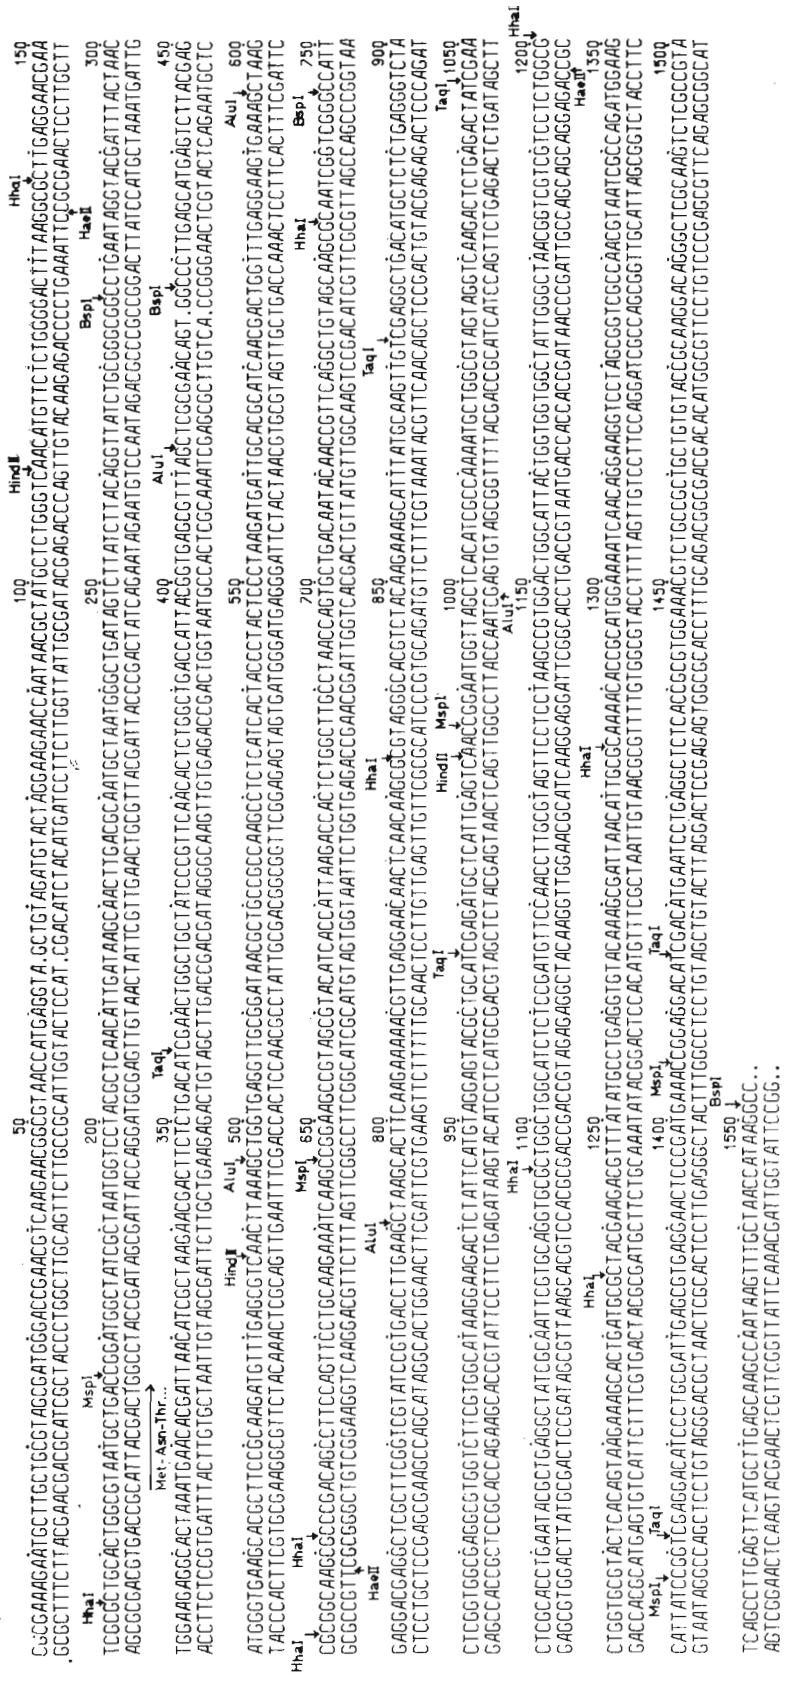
50 100 150
CGCGAAGAATGCTTGCTGCGTAGCGATGGACCGAACGTCAAGAACGGCGTAACCATGAGGTA.GCTGTAGATGTACTAGGAAGAACCAATAACGCTATGCTCTGGTCAACATGTCTCTGGGACTTTAAGGCGCTTGAGGAACGAA
GCGCTTTCTTACGAACGACGCATCGCTACCCTGGCTTGCAGTTCTTGCCGCATTGGTACTCCAT.CGACATCTACATGATCCTTCTTGGTTATTGCGATACGAGACCAGTTGTACAGAGACCCTGAAATTCCGCGAACTCCTTGCTT
HindIII HhaI HaeII

MspI 200 250 300
HhaI
TCGCGCTGCACTGGCGTAATGCTCGACCGGATGGCTATCGCTAATGGCTCAACATTGATAAGCAACTTGACGCAATGCTAATGGCTGATAGTCTTATCTTACAGGTTATCTGCGGCGGCTGATAGGTACGATTTACTAAC
AGCGCGACGTGACCGCATTACGAGCTGGCCTACCGATAGCGATTACCGAGTTGTAACTATTCGTTGAACTGCGTTACGATTACCGACTATCAGAATAGAATGTCCAATAGACGCCGCCGACTATCCATGCTAAATGATTG
BspI

Met-Asn-Thr- 350 TaqI 400 AluI BspI 450
TGGAAGAGGCACTAAATGAACACGATTAACATCGCTAAGAAGACTCTTCTGACATCGAACTGGCTGCTATCCGTTCAACACTCTGGCTGACCATTACGGTGAGGCGTTTAGCTCGCGAACAGT.GGCCCTTGAGCATGAGTCTTACGAG
ACCTTCTCCGTGATTTACTTGTGCTAATTGTAGCGATTCTTCTGAGAAGACTGTAGCTTGACCGACGATAGGCAAGTTGTGAGACCGACTGGTAATGCCACTCCGCAAATCGAGCGCTTGTCA.CCGGGAACTCGTACTCAGAATGCTC

HindIII AluI 500 550 AluI 600
ATGGGTGAAGCACGCTTCCGCAAGATGTTTGAGCGTCAACTTAAAGCTGGTGAGGTTGCGGATAACGCTGCCGCCAAGCCTCTCATCACTACCCTACTCCCTAAGATGATTGCACGCATCAACGACTGGTTTGAGGAAGTGAAAGCTAAG
TACCCACTTCGTGCGAAGGCGTTCTACAAACTCGCAGTTGAATTTCGACCACTCCAACGCCTATTGCGACGGCGGTTCGGAGAGTAGTGATGGGATGAGGGATTCTACTAACGTGCGTAGTTGCTGACCAAACTCCTTCACTTTCGATTC

HhaI HhaI MspI 650 700 HhaI BspI 750
CGCGGCAAGCGCCCGACAGCCTTCCAGTTCCTGCAAGAAATCAAGCCGGAAGCCGTAGCGTACATCACCATTAAGACCACTCTGGCTTGCCTAACCAGTGCTGACAATACAACCGTTCAGGCTGTAGCAAGCGCAATCGGTCGGGCCATT
GCGCCGTTCGCGGGCTGTCGGAAGGTCAAGGACGTTCTTTAGTTCGGCCTTCGGCATCGCATGTAGTGGTAATTCTGGTGAGACCGAACGGATTGGTCACGACTGTTATGTTGGCAAGTCCGACATCGTTCGCGTTAGCCAGCCCGGTAA
HaeII

HaeII AluI 800 850 TaqI 900
GAGGACGAGGCTCGCTTCGGTCGTATCCGTGACCTTGAAGCTAAGCACTTCAAGAAAAACGTTGAGGAACAACTCAACAAGCGCGTAGGGCACGTCTACAAGAAAGCATTTATGCAAGTTGTCGAGGCTGACATGCTCTCTAAGGGTCTA
CTCCTGCTCCGAGCGAAGCCAGCATAGGCACTGGAACTTCGATTCGTGAAGTTCTTTTTGCAACTCCTTGTTGAGTTGTTCGCGCATCCCGTGCAGATGTTCTTTCGTAAATACGTTCAACAGCTCCGACTGTACGAGAGATTCCCAGAT
HhaI

950 TaqI HindII MspI 1000 TaqI 1050
CTCGGTGGCGAGGCGTGGTCTTCGTGGCATAAGGAAGACTCTATTCATGTAGGAGTACGCTGCATCGAGATGCTCATTGAGTCAACCGAATGGTTAGCTCACATCGCCAAAATGCTGGCGTAGTAGGTCAAGACTCTGAGACTATCGAA
GAGCCACCGCTCCGCACCAGAAGCACCGTATTCCTTCTGAGATAAGTACATCCTCATGCGACGTAGCTCTACGAGTAACTCAGTTGGCTTACCAATCGAGTGTAGCGGTTTTACGACCGCATCATCCAGTTCTGAGACTCTGATAGCTT
1100 AluI 1150 1200 HhaI
HhaI
CTCGCACCTGAATACGCTGAGGCTATCGCAATTCGTGCAGGTGCGCTGGCTGGCATCTCTCCGATGTTCCAACCTTGCGTAGTTCCTCCTAAGCCGTGGACTGGCATTACTGGTGGTGGCTATTGGGCTAACGGTCGTCGTCCTCTGGCG
GAGCGTGGACTTATGCGACTCCGATAGCGTTAAGCACGTCCACGCGACCGACCGTAGAGAGGCTACAAGGTTGGAACGCATCAAGGAGGATTCGGCACCTGACCGTAATGACCACCACCGATAACCCGATTGCCAGCAGCAGGAGACCGC
HaeII

HhaI 1250 1300 HhaI 1350
CTGGTGCGTACTCACAGTAAGAAAGCACTGATGCGCTACGAAGACGTTTATATGCCTGAGGTGTACAAAGCGATTAACATTGCGCAAAACACCGCATGGAAAATCAACAAGAAAGTCCTAGCGGTCGCCAACGTAATCGCCAGATGGAAG
GACCACGCATGAGTGTCATTCTTTCGTGACTACGCGATGCTTCTGCAAATATACGGACTCCACATGTTTCGCTAATTGTAACGCGTTTTGTGGCGTACCTTTTAGTTGTTCTTTCAGGATCGCCAGCGGTTGCATTAGCGGTCTACCTTC

MspI TaqI 1400 MspI TaqI 1450 1500
CATTATCCGGTCGAGGACATCCCTGCGATTGAGCGTGAGGAACTCCCGATGAAACCGGAGGACATCGACATGAATCCTGAGGCTCTCACCGCGTGGAAACGTCTGCCGCTGCTGTGTACCGCAAGGACAGGGCTCGCAAGTCTCGCCGTA
GTAATAGGCCAGCTCCTGTAGGGACGCTAACTCGCACTCCTTGAGGGCTACTTTGGCCTCCTGTAGCTGTACTTAGGACTCCGAGAGTGGCGCACCTTTGCAGACGGCGACGACACATGGCGTTCCTGTCCCGAGCGTTCAGAGCGGCAT

BspI
1550
TCAGCCTTGAGTTCATGCTTGAGCAAGCCAATAAGTTTGCTAACCATAAGGCC..
AGTCGGAACTCAAGTACGAACTCGTTCGGTTATTCAAACGATTGGTATTCCGG..